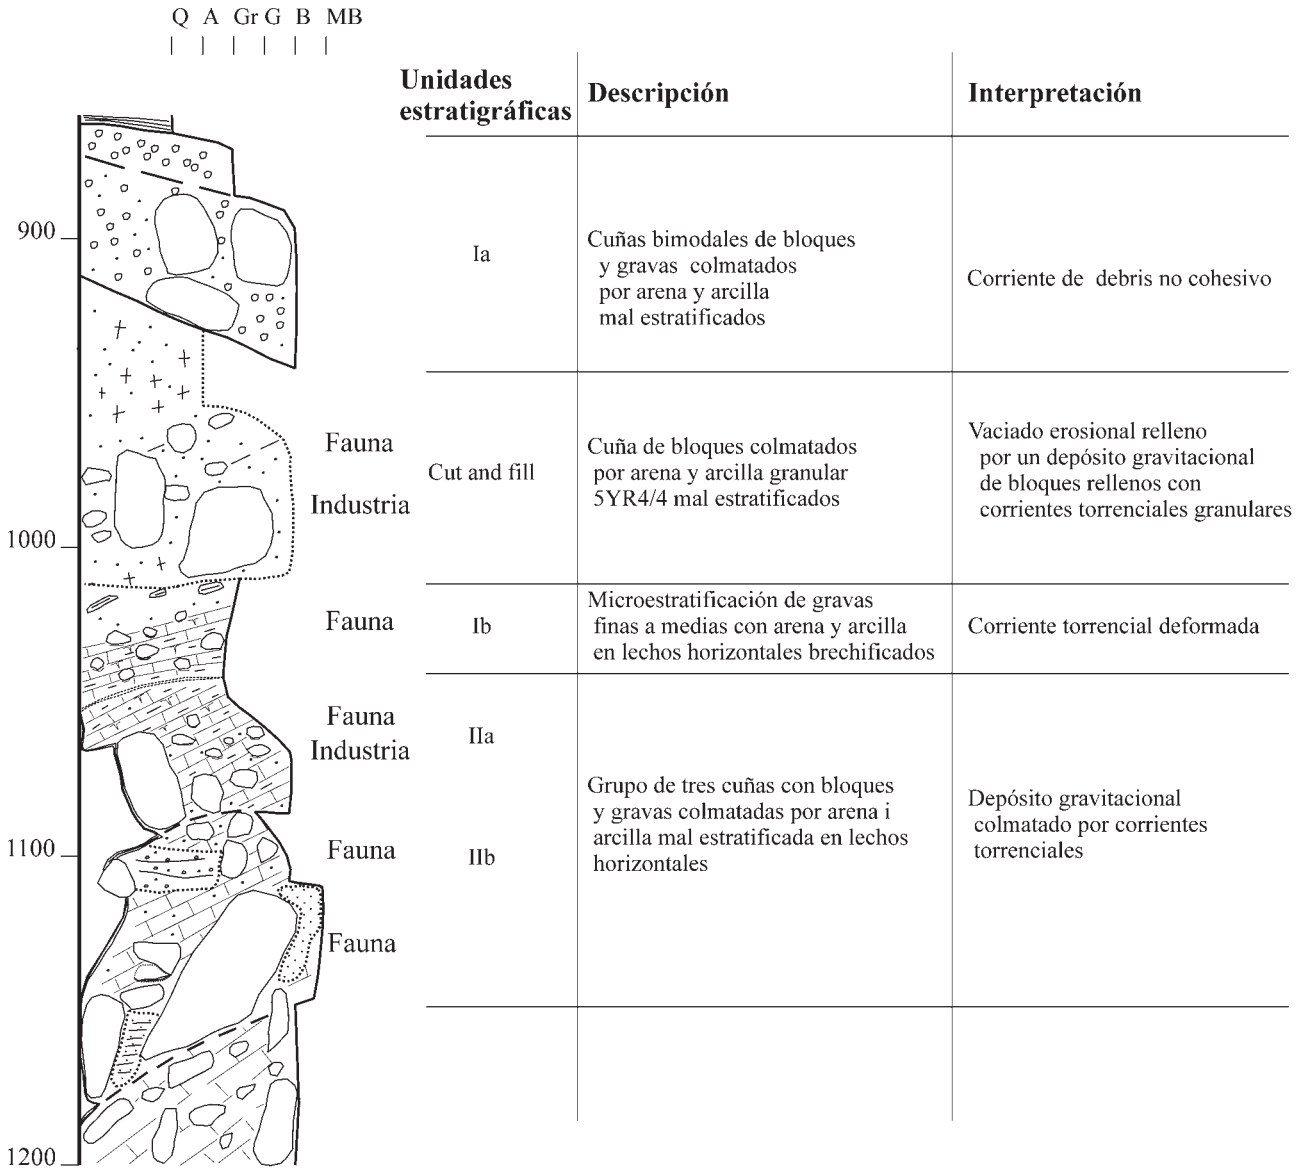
Q A Gr G B MB

900
1000
1100
1200

Fauna
Industria
Fauna
Fauna
Industria
Fauna
Fauna

| Unidades estratigráficas | Descripción | Interpretación |
|---|---|---|
| Ia | Cuñas bimodales de bloques y gravas colmatados por arena y arcilla mal estratificados | Corriente de debris no cohesivo |
| Cut and fill | Cuña de bloques colmatados por arena y arcilla granular 5YR4/4 mal estratificados | Vaciado erosional relleno por un depósito gravitacional de bloques rellenos con corrientes torrenciales granulares |
| Ib | Microestratificación de gravas finas a medias con arena y arcilla en lechos horizontales brechificados | Corriente torrencial deformada |
| IIa IIb | Grupo de tres cuñas con bloques y gravas colmatadas por arena i arcilla mal estratificada en lechos horizontales | Depósito gravitacional colmatado por corrientes torrenciales |